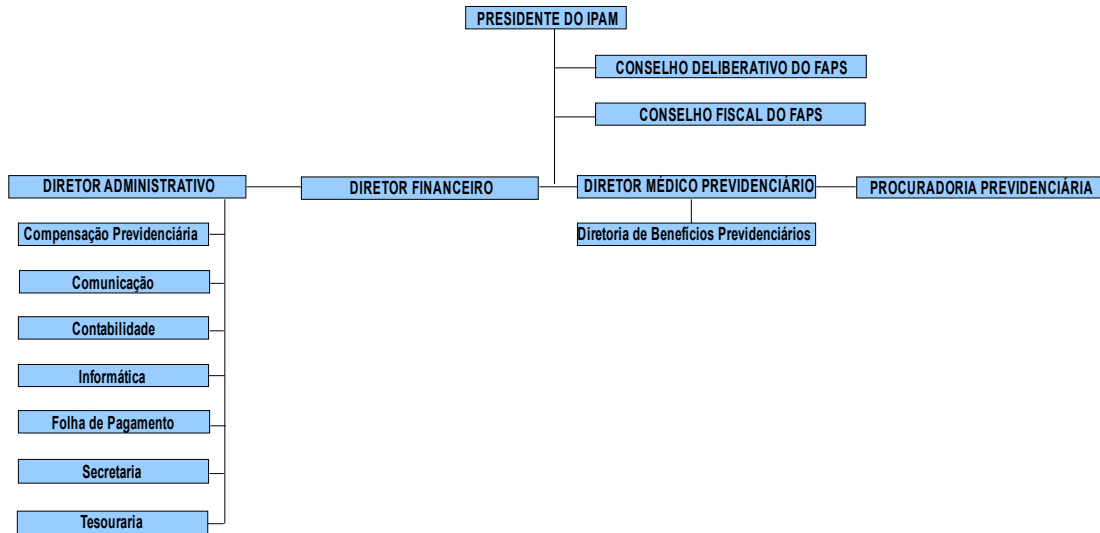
PRESIDENTE DO IPAM

CONSELHO DELIBERATIVO DO FAPS

CONSELHO FISCAL DO FAPS

DIRETOR ADMINISTRATIVO

DIRETOR FINANCEIRO

DIRETOR MÉDICO PREVIDENCIÁRIO

PROCURADORIA PREVIDENCIÁRIA

Diretoria de Benefícios Previdenciários

Compensação Previdenciária

Comunicação

Contabilidade

Informática

Folha de Pagamento

Secretaria

Tesouraria